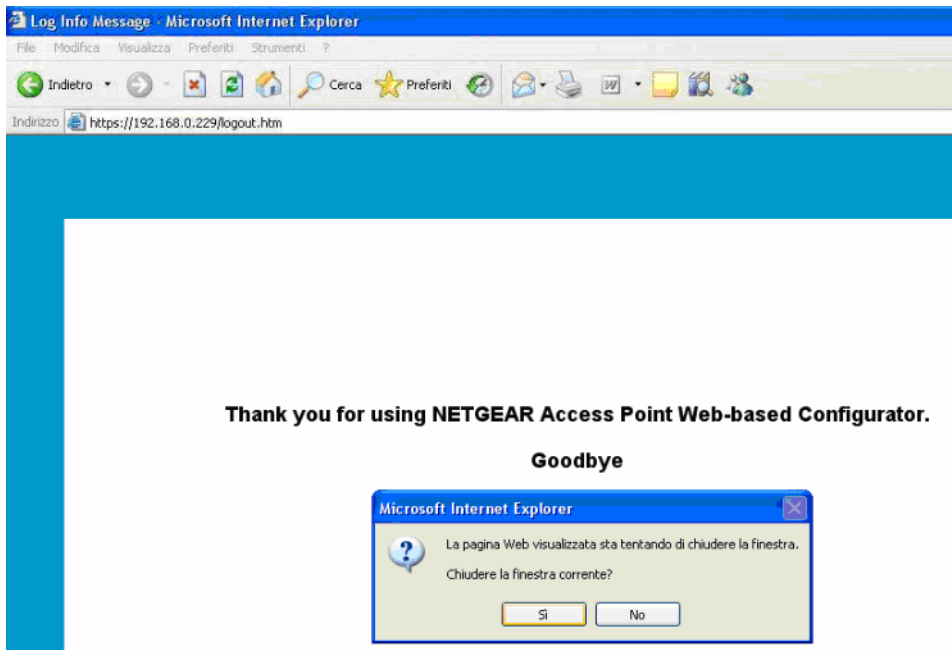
Log Info Message - Microsoft Internet Explorer

File Modifica Visualizza Preferiti Strumenti ?

Indietro Cerca Preferiti

Indirizzo https://192.168.0.229/logout.htm

Thank you for using NETGEAR Access Point Web-based Configurator.

Goodbye

Microsoft Internet Explorer

La pagina Web visualizzata sta tentando di chiudere la finestra.

Chiudere la finestra corrente?

Sì No